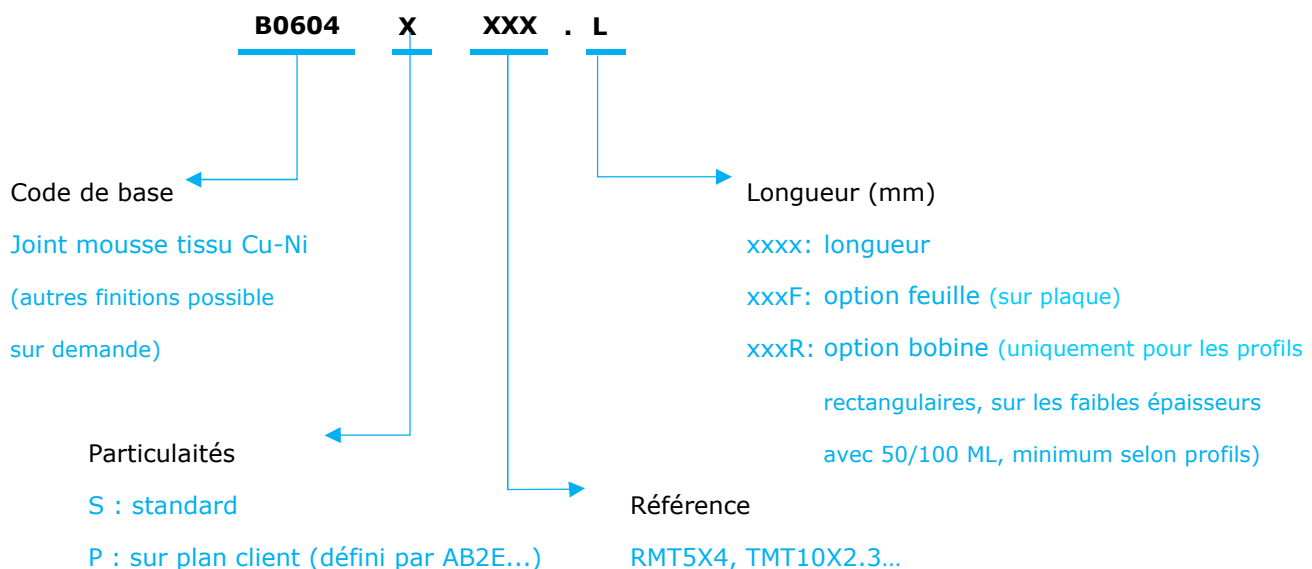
B0604 X XXX . L

Code de base

Joint mousse tissu Cu-Ni

(autres finitions possible sur demande)

Longueur (mm)

xxxx: longueur

xxxF: option feuille (sur plaque)

xxxR: option bobine (uniquement pour les profils rectangulaires, sur les faibles épaisseurs avec 50/100 ML, minimum selon profils)

Particulaités

S : standard

P : sur plan client (défini par AB2E...)

Référence

RMT5X4, TMT10X2.3…